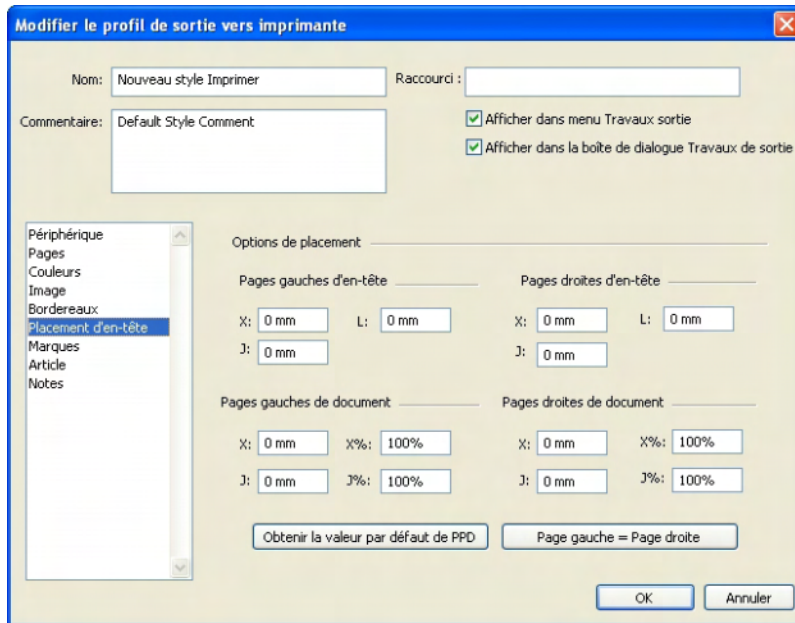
Modifier le profil de sortie vers imprimante

Nom: Nouveau style Imprimer

Raccourci :

Commentaire: Default Style Comment

Afficher dans menu Travaux sortie

Afficher dans la boîte de dialogue Travaux de sortie

Périphérique
Pages
Couleurs
Image
Bordereaux
Placement d'en-tête
Marques
Article
Notes

Options de placement

Pages gauches d'en-tête

X: 0 mm L: 0 mm
J: 0 mm

Pages droites d'en-tête

X: 0 mm L: 0 mm
J: 0 mm

Pages gauches de document

X: 0 mm X%: 100%
J: 0 mm J%: 100%

Pages droites de document

X: 0 mm X%: 100%
J: 0 mm J%: 100%

Obtenir la valeur par défaut de PPD

Page gauche = Page droite

OK

Annuler